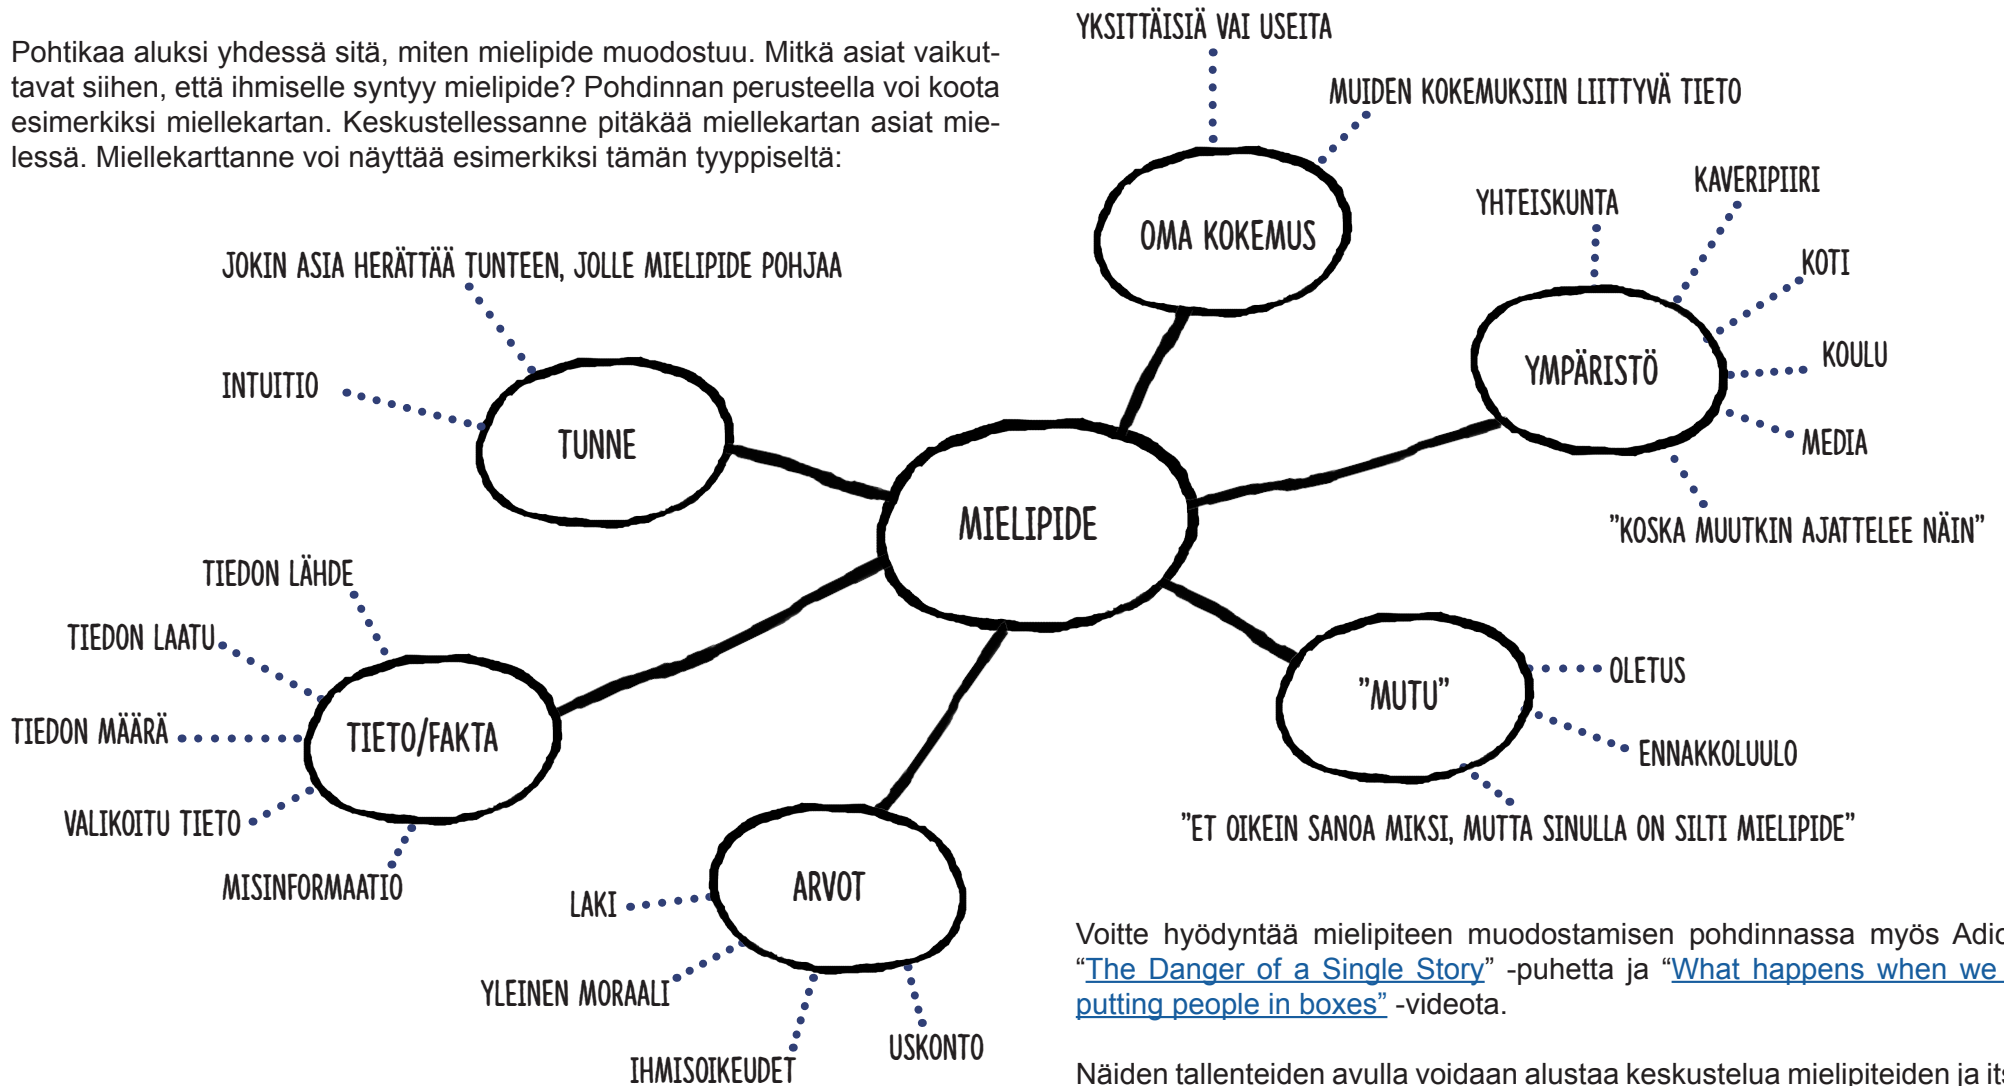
Pohtikaa aluksi yhdessä sitä, miten mielipide muodostuu. Mitkä asiat vaikuttavat siihen, että ihmiselle syntyy mielipide? Pohdinnan perusteella voi koota esimerkiksi miellekartan. Keskustellessanne pitäkää miellekartan asiat mielessä. Miellekarttanne voi näyttää esimerkiksi tämän tyyppiseltä:

YKSITTÄISIÄ VAI USEITA
MUIDEN KOKEMUKSIIN LIITTYVÄ TIETO
OMA KOKEMUS
YHTEISKUNTA
KAVERIPIIRI
KOTI
YMPÄRISTÖ
KOULU
MEDIA
"KOSKA MUUTKIN AJATTELEE NÄIN"
JOKIN ASIA HERÄTTÄÄ TUNTEEN, JOLLE MIELIPIDE POHJAA
INTUITIO
TUNNE
MIELIPIDE
TIEDON LÄHDE
TIEDON LAATU
TIEDON MÄÄRÄ
TIETO/FAKTA
VALIKOITU TIETO
MISINFORMAATIO
"MUTU"
OLETUS
ENNAKKOLUULO
"ET OIKEIN SANOA MIKSI, MUTTA SINULLA ON SILTI MIELIPIDE"
ARVOT
LAKI
YLEINEN MORAALI
IHMISOIKEUDET
USKONTO

Voitte hyödyntää mielipiteen muodostamisen pohdinnassa myös Adic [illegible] "The Danger of a Single Story" -puhetta ja "What happens when we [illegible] putting people in boxes" -videota.

Näiden tallenteiden avulla voidaan alustaa keskustelua mielipiteiden ja its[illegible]